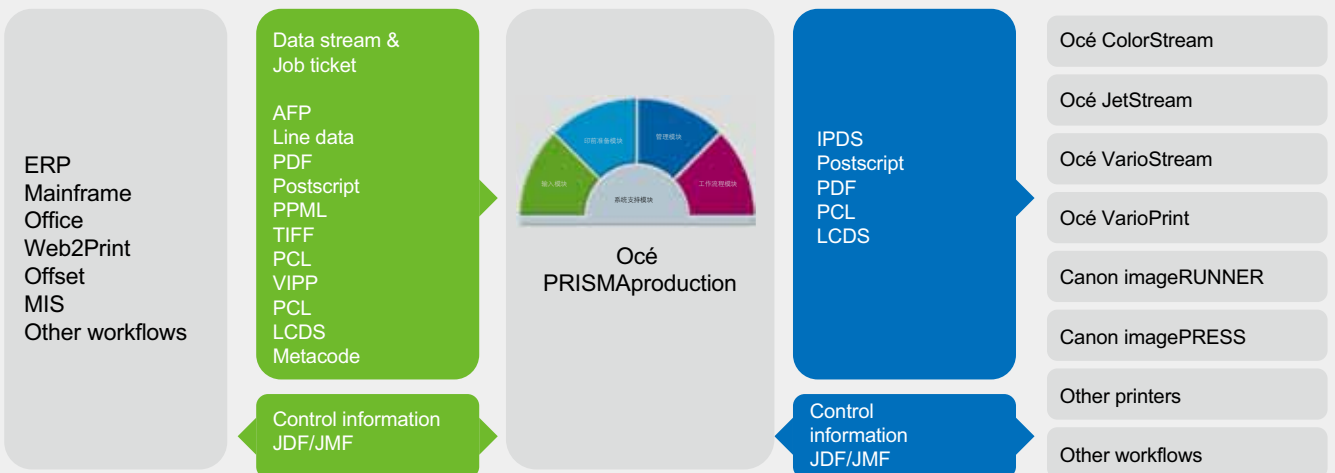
ERP
Mainframe
Office
Web2Print
Offset
MIS
Other workflows

Data stream &
Job ticket

AFP
Line data
PDF
Postscript
PPML
TIFF
PCL
VIPP
PCL
LCDS
Metacode

Control information
JDF/JMF

印前准备模块
管理模块
输入模块
工作流程模块
系统支持模块

Océ
PRISMAproduction

IPDS
Postscript
PDF
PCL
LCDS

Control
information
JDF/JMF

Océ ColorStream

Océ JetStream

Océ VarioStream

Océ VarioPrint

Canon imageRUNNER

Canon imagePRESS

Other printers

Other workflows